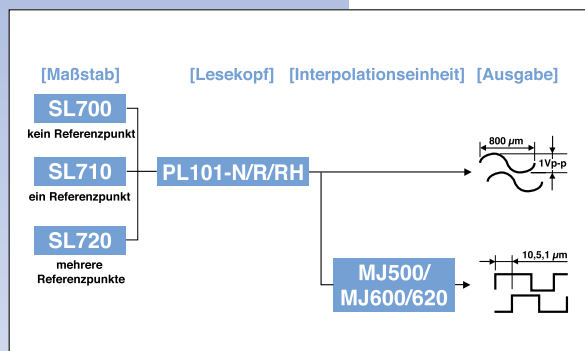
[Maßstab] [Lesekopf] [Interpolationseinheit] [Ausgabe]

SL700
kein Referenzpunkt

SL710
ein Referenzpunkt

SL720
mehrere Referenzpunkte

PL101-N/R/RH

800 $\mu$m

1Vp-p

MJ500/ MJ600/620

10,5,1 $\mu$m